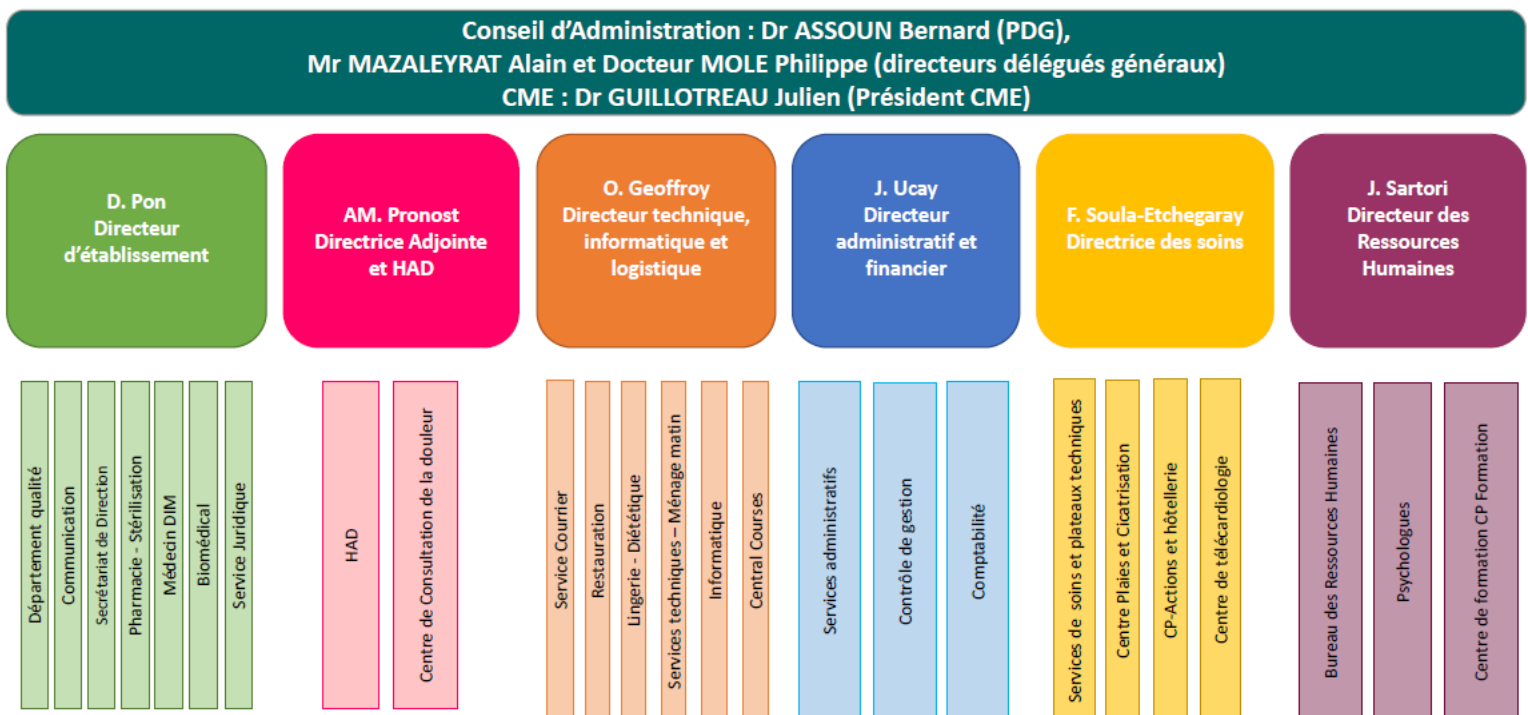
Conseil d'Administration : Dr ASSOUN Bernard (PDG), Mr MAZALEYRAT Alain et Docteur MOLE Philippe (directeurs délégués généraux) CME : Dr GUILLOTREAU Julien (Président CME)

D. Pon
Directeur d'établissement

AM. Pronost
Directrice Adjointe et HAD

O. Geoffroy
Directeur technique, informatique et logistique

J. Ucay
Directeur administratif et financier

F. Soula-Etchegaray
Directrice des soins

J. Sartori
Directeur des Ressources Humaines

Département qualité

Communication

Secrétariat de Direction

Pharmacie - Stérilisation

Médecin DIM

Biomédical

Service Juridique

HAD

Centre de Consultation de la douleur

Service Courrier

Restauration

Lingerie - Diététique

Services techniques – Ménage matin

Informatique

Central Courses

Services administratifs

Contrôle de gestion

Comptabilité

Services de soins et plateaux techniques

Centre Plaies et Cicatrisation

CP-Actions et hôtellerie

Centre de télécardiologie

Bureau des Ressources Humaines

Psychologues

Centre de formation CP Formation